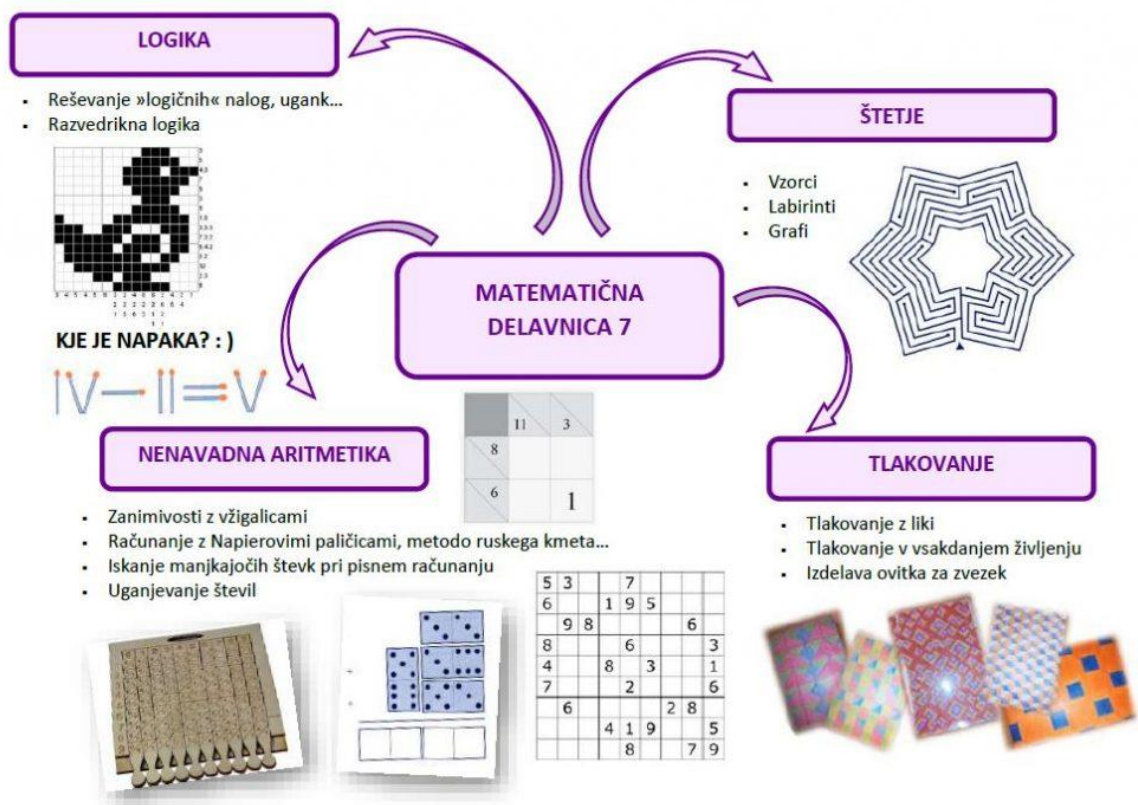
LOGIKA

- Reševanje »logičnih« nalog, ugank...
- Razvedrilna logika

KJE JE NAPAKA? : )

IV—II=V

ŠTETJE

- Vzorci
- Labirinti
- Grafi

MATEMATIČNA DELAVNICA 7

NENAVADNA ARITMETIKA

- Zanimivosti z vžigalicami
- Računanje z Napierovimi paličicami, metodo ruskega kmeta...
- Iskanje manjkajočih števk pri pisnem računanju
- Uganjevanje števil

| | 11 | 3 |
|---|---|---|
| 8 | | |
| 6 | | 1 |

TLAKOVANJE

- Tlakovanje z liki
- Tlakovanje v vsakdanjem življenju
- Izdelava ovitka za zvezek

| 5 | 3 | | | 7 | | | | |
|---|---|---|---|---|---|---|---|---|
| 6 | | | 1 | 9 | 5 | | | |
| | 9 | 8 | | | | | 6 | |
| 8 | | | | 6 | | | | 3 |
| 4 | | | 8 | | 3 | | | 1 |
| 7 | | | | 2 | | | | 6 |
| | 6 | | | | | 2 | 8 | |
| | | | 4 | 1 | 9 | | | 5 |
| | | | | 8 | | | 7 | 9 |